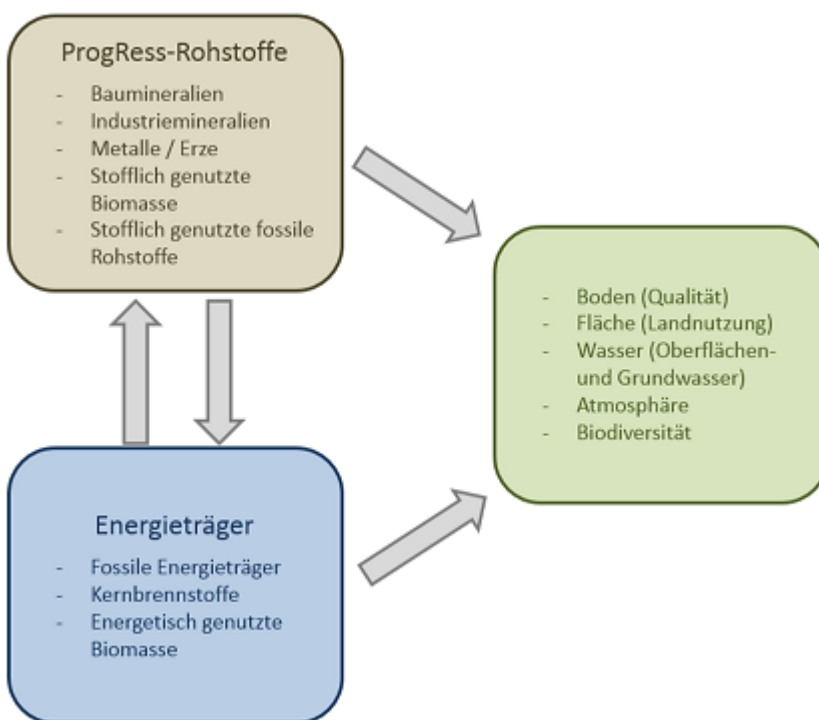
ProgRess-Rohstoffe

- Baumineralien
- Industriemineralien
- Metalle / Erze
- Stofflich genutzte Biomasse
- Stofflich genutzte fossile Rohstoffe

- Boden (Qualität)
- Fläche (Landnutzung)
- Wasser (Oberflächen- und Grundwasser)
- Atmosphäre
- Biodiversität

Energieträger

- Fossile Energieträger
- Kernbrennstoffe
- Energetisch genutzte Biomasse